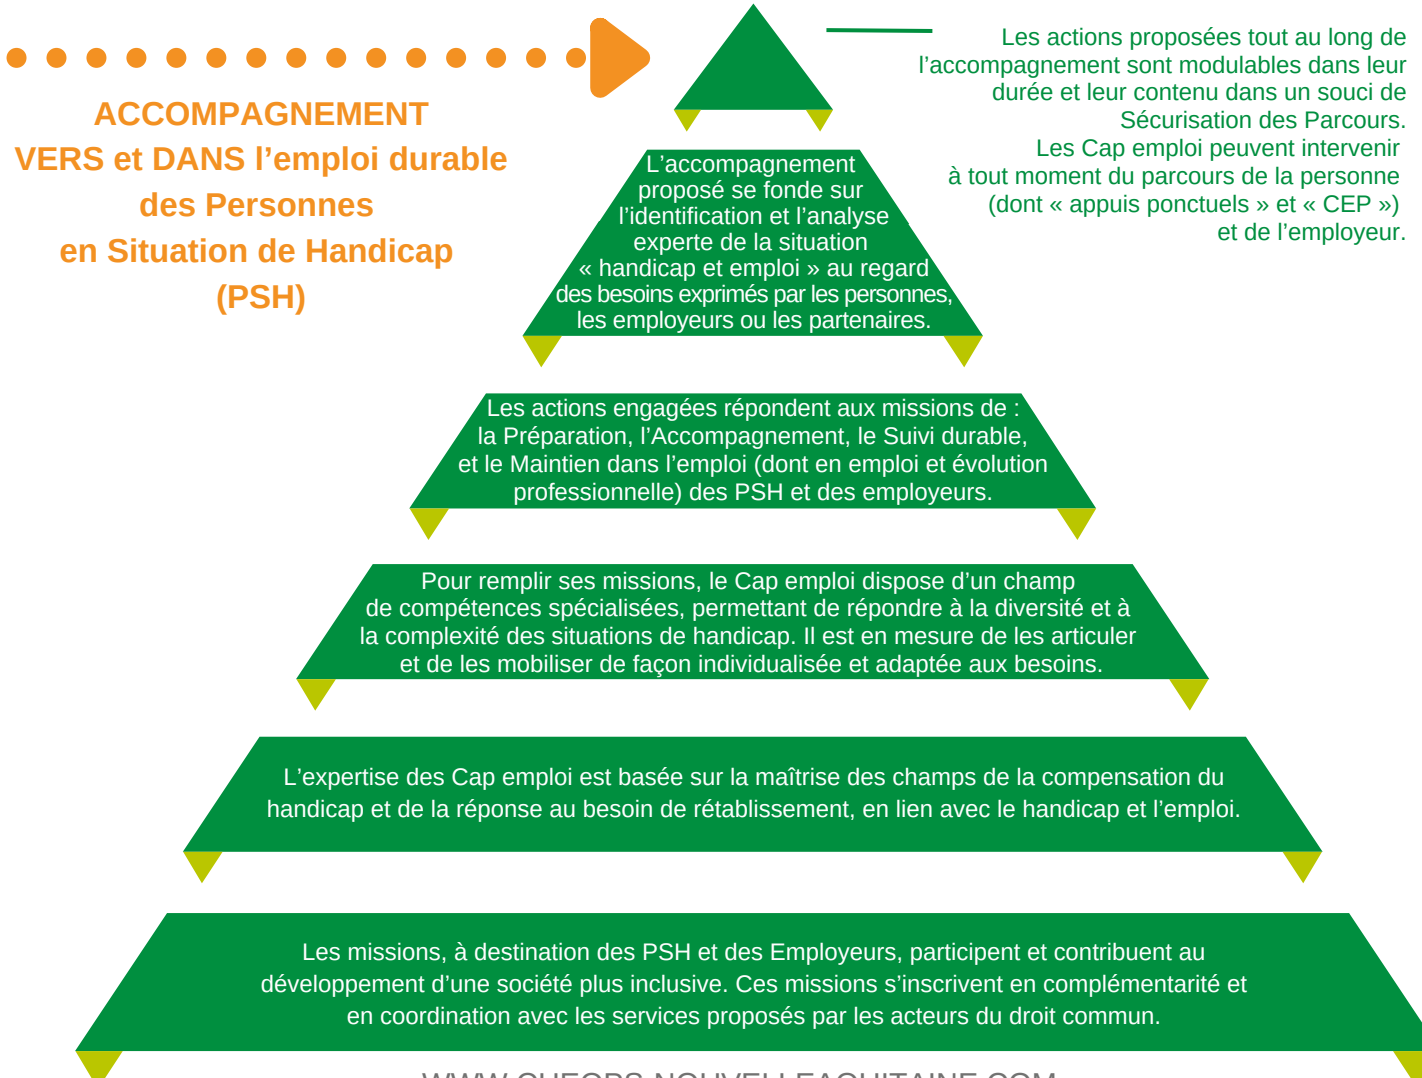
ACCOMPAGNEMENT
VERS et DANS l’emploi durable des Personnes en Situation de Handicap (PSH)

Les actions proposées tout au long de l’accompagnement sont modulables dans leur durée et leur contenu dans un souci de Sécurisation des Parcours.
Les Cap emploi peuvent intervenir à tout moment du parcours de la personne (dont « appuis ponctuels » et « CEP ») et de l’employeur.

L’accompagnement proposé se fonde sur l’identification et l’analyse experte de la situation « handicap et emploi » au regard des besoins exprimés par les personnes, les employeurs ou les partenaires.

Les actions engagées répondent aux missions de : la Préparation, l’Accompagnement, le Suivi durable, et le Maintien dans l’emploi (dont en emploi et évolution professionnelle) des PSH et des employeurs.

Pour remplir ses missions, le Cap emploi dispose d’un champ de compétences spécialisées, permettant de répondre à la diversité et à la complexité des situations de handicap. Il est en mesure de les articuler et de les mobiliser de façon individualisée et adaptée aux besoins.

L’expertise des Cap emploi est basée sur la maîtrise des champs de la compensation du handicap et de la réponse au besoin de rétablissement, en lien avec le handicap et l’emploi.

Les missions, à destination des PSH et des Employeurs, participent et contribuent au développement d’une société plus inclusive. Ces missions s’inscrivent en complémentarité et en coordination avec les services proposés par les acteurs du droit commun.

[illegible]